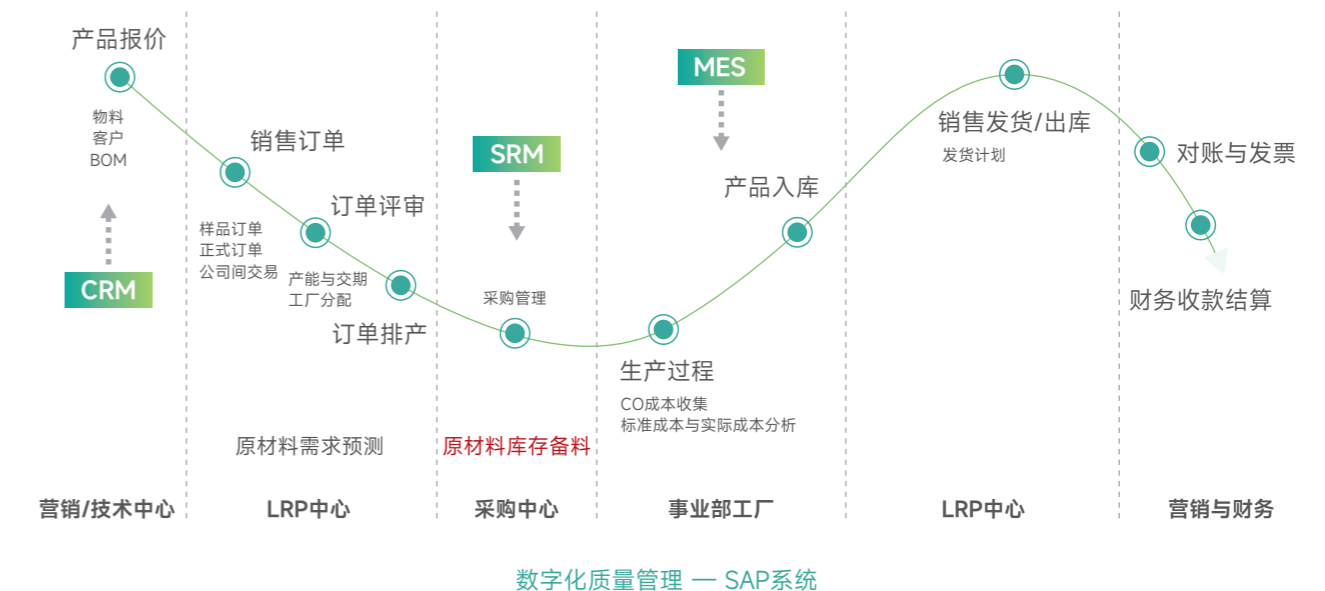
产品报价

物料
客户
BOM

CRM

销售订单

样品订单
正式订单
公司间交易

订单评审

产能与交期
工厂分配

订单排产

原材料需求预测

SRM

采购管理

原材料库存备料

MES

产品入库

生产过程

CO成本收集
标准成本与实际成本分析

销售发货/出库

发货计划

对账与发票

财务收款结算

营销/技术中心

LRP中心

采购中心

事业部工厂

LRP中心

营销与财务

数字化质量管理 — SAP系统